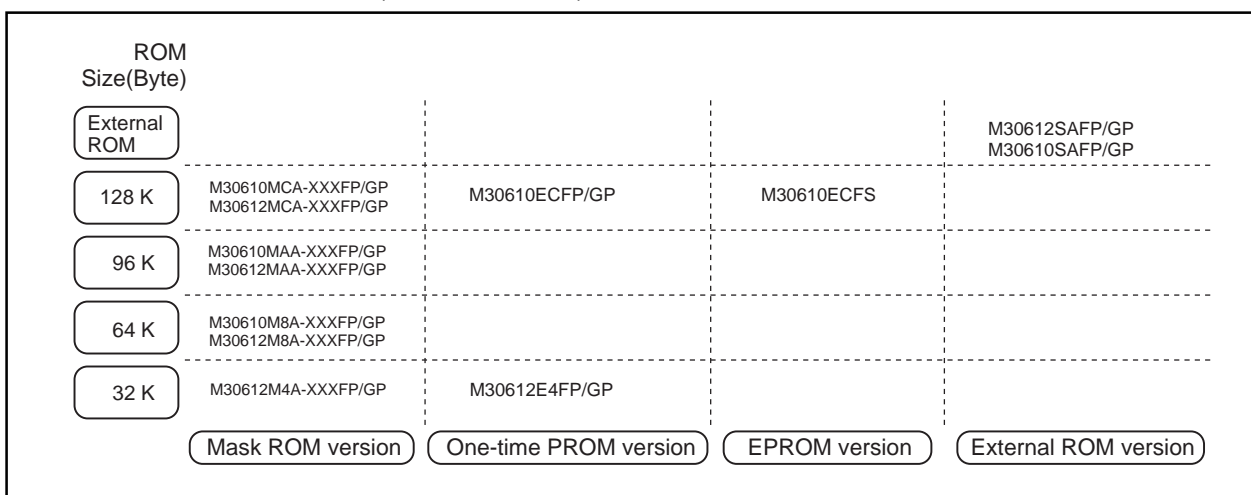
| ROM Size(Byte) | Mask ROM version | One-time PROM version | EPROM version | External ROM version |
|---|---|---|---|---|
| External ROM | | | | M30612SAFP/GP<br>M30610SAFP/GP |
| 128 K | M30610MCA-XXXFP/GP<br>M30612MCA-XXXFP/GP | M30610ECFP/GP | M30610ECFS | |
| 96 K | M30610MAA-XXXFP/GP<br>M30612MAA-XXXFP/GP | | | |
| 64 K | M30610M8A-XXXFP/GP<br>M30612M8A-XXXFP/GP | | | |
| 32 K | M30612M4A-XXXFP/GP | M30612E4FP/GP | | |